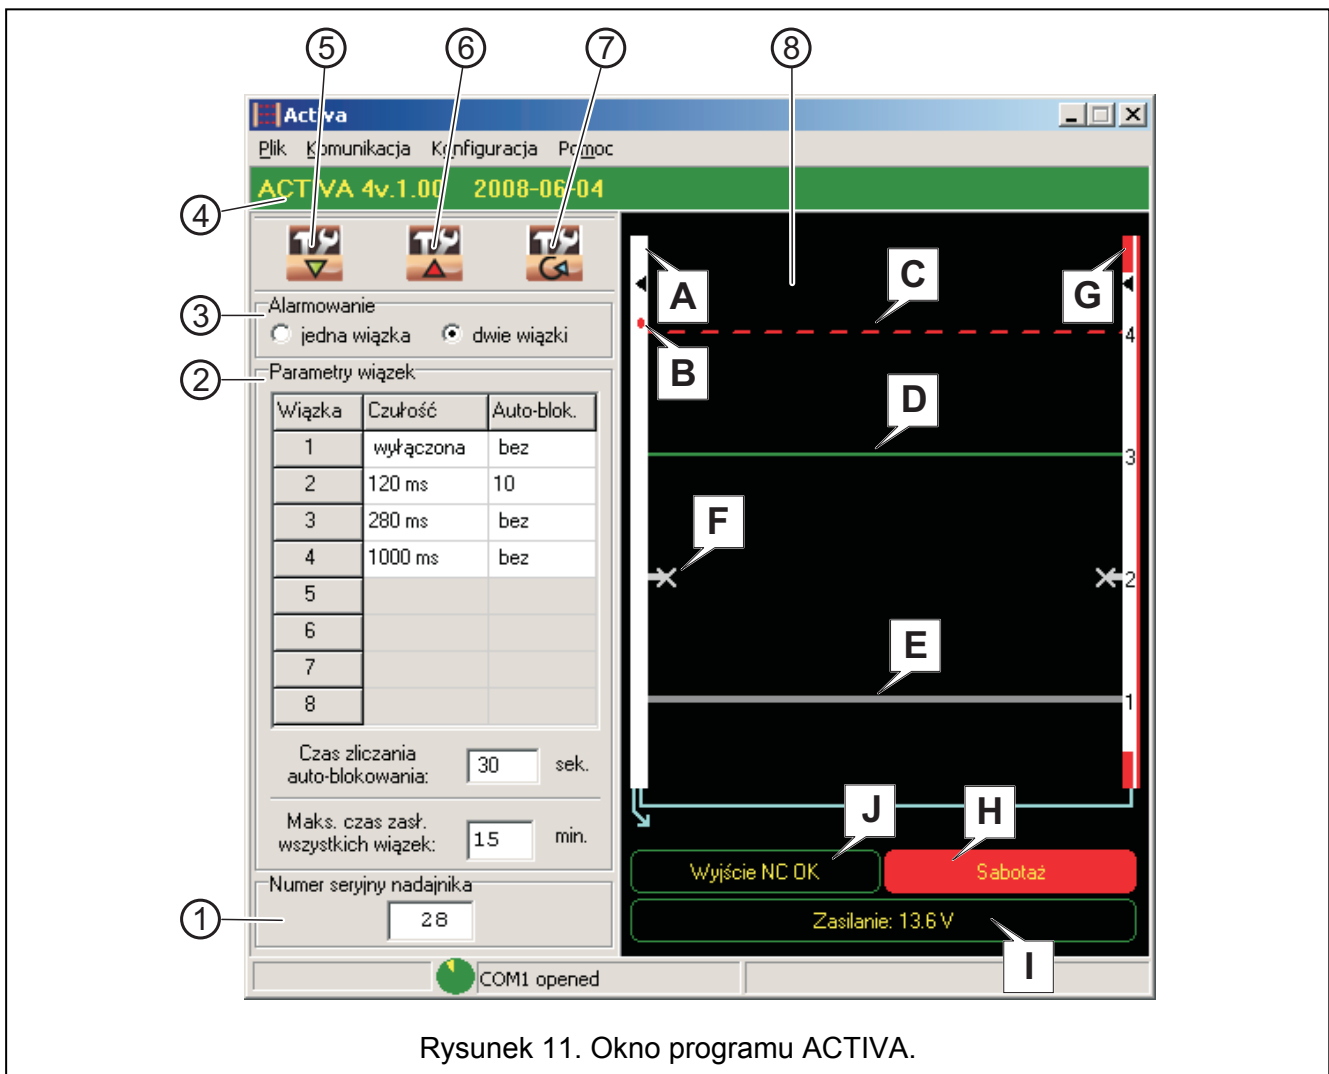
5 6 7 8

Activa

Plik Komunikacja Konfiguracja Pomoc

ACTIVA 4v.1.00 2008-06-04

4

3 Alarmowanie

jedna wiązka dwie wiązki

2 Parametry wiązek

| Wiązka | Czułość | Auto-blok. |
|---|---|---|
| 1 | wyłączona | bez |
| 2 | 120 ms | 10 |
| 3 | 280 ms | bez |
| 4 | 1000 ms | bez |
| 5 | | |
| 6 | | |
| 7 | | |
| 8 | | |

Czas zliczania auto-blokowania: 30 sek.

Maks. czas zasł. wszystkich wiązek: 15 min.

Numer seryjny nadajnika

1 28

A B C D E F G

4 3 2 1

J H

Wyjście NC OK Sabotaż

Zasilanie: 13.6 V

I

COM1 opened

Rysunek 11. Okno programu ACTIVA.